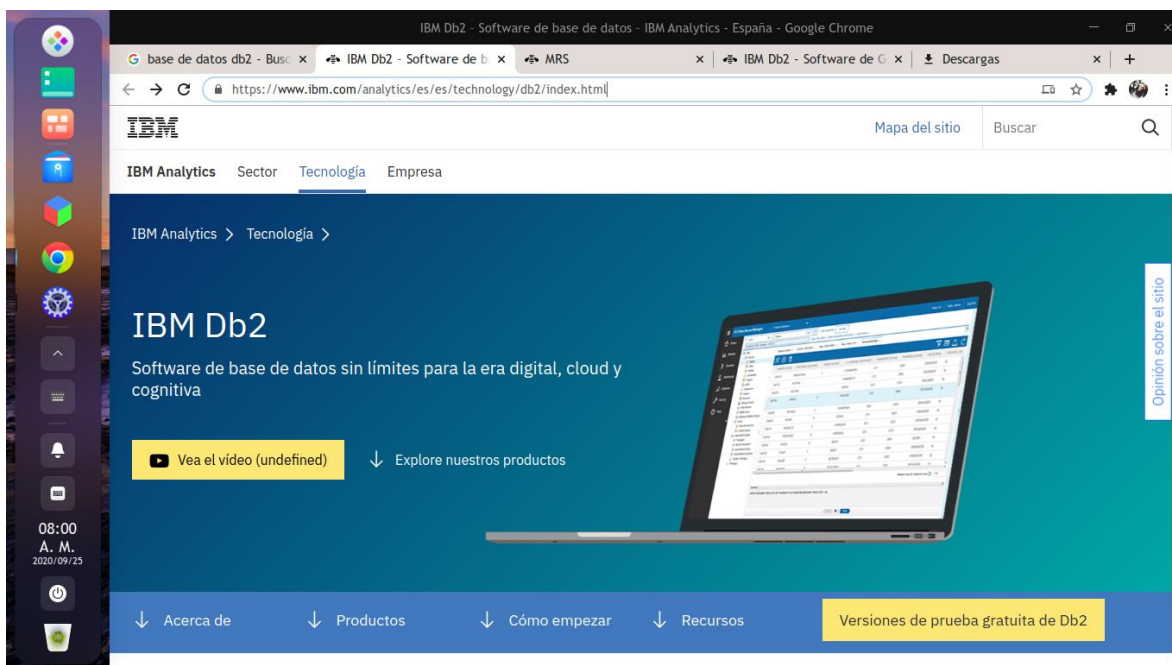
IBM Db2 - Software de base de datos - IBM Analytics - España - Google Chrome

G base de datos db2 - Busc ×
IBM Db2 - Software de b ×
MRS ×
IBM Db2 - Software de G ×
Descargas ×
+

https://www.ibm.com/analytics/es/es/technology/db2/index.html

IBM

Mapa del sitio
Buscar

IBM Analytics
Sector
Tecnología
Empresa

IBM Analytics > Tecnología >

IBM Db2

Software de base de datos sin límites para la era digital, cloud y cognitiva

Vea el vídeo (undefined)

Explore nuestros productos

Opinión sobre el sitio

Acerca de
Productos
Cómo empezar
Recursos
Versiones de prueba gratuita de Db2

08:00
A. M.
2020/09/25